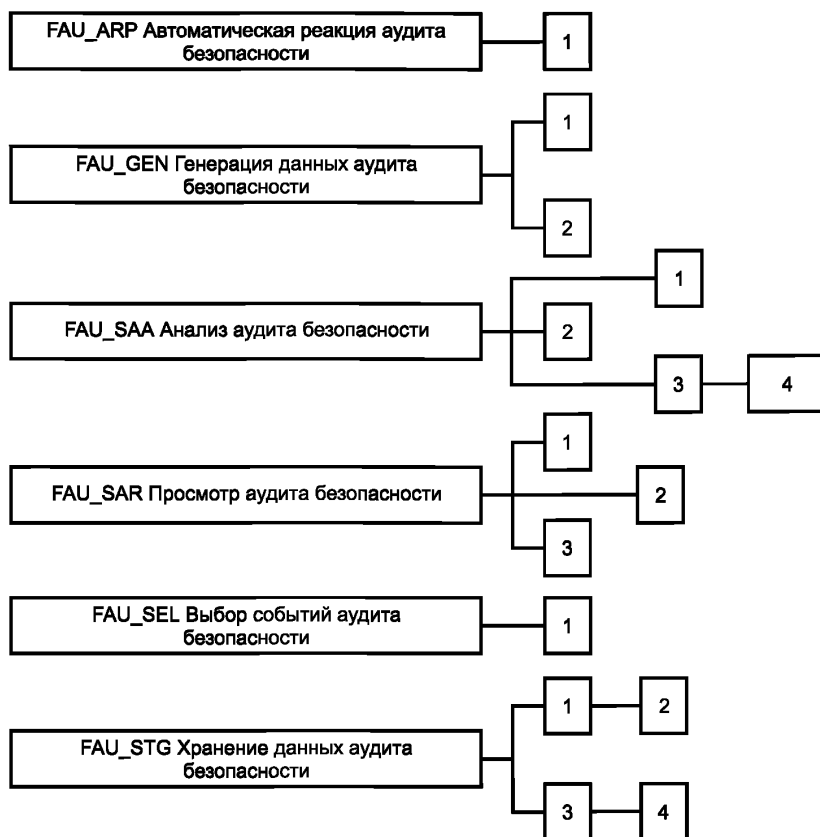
FAU_ARP Автоматическая реакция аудита безопасности

1

FAU_GEN Генерация данных аудита безопасности

1

2

FAU_SAA Анализ аудита безопасности

1

2

3

4

FAU_SAR Просмотр аудита безопасности

1

2

3

FAU_SEL Выбор событий аудита безопасности

1

FAU_STG Хранение данных аудита безопасности

1

2

3

4